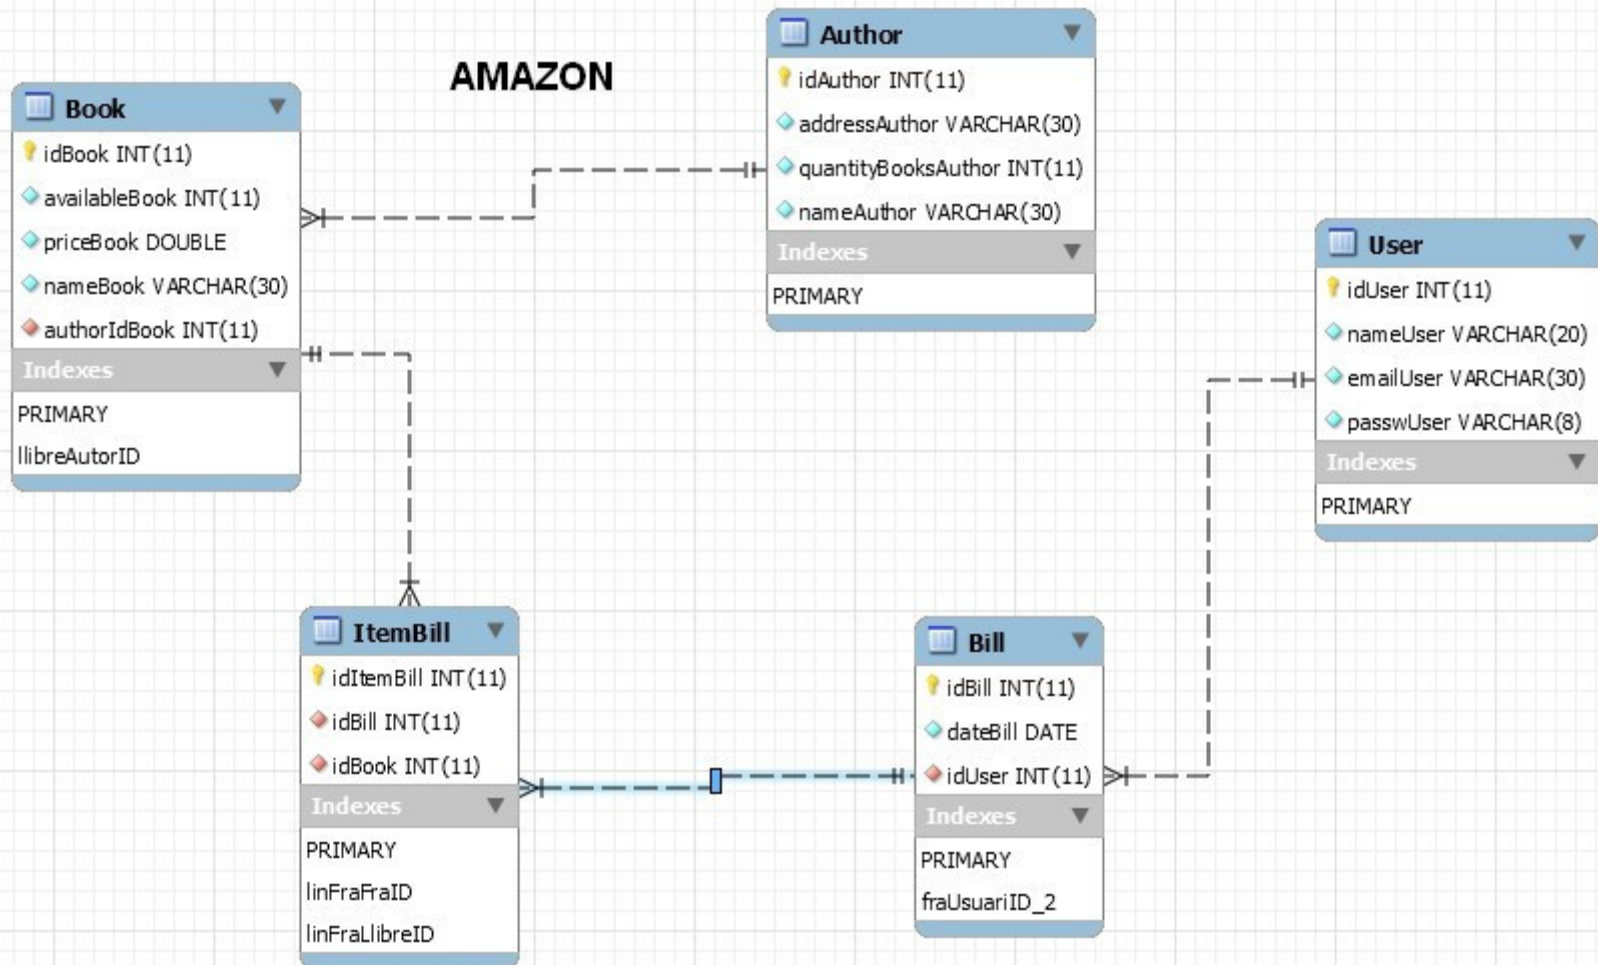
AMAZON

Book
idBook INT(11)
availableBook INT(11)
priceBook DOUBLE
nameBook VARCHAR(30)
authorIdBook INT(11)
Indexes
PRIMARY
llibreAutorID

Author
idAuthor INT(11)
addressAuthor VARCHAR(30)
quantityBooksAuthor INT(11)
nameAuthor VARCHAR(30)
Indexes
PRIMARY

User
idUser INT(11)
nameUser VARCHAR(20)
emailUser VARCHAR(30)
passwUser VARCHAR(8)
Indexes
PRIMARY

ItemBill
idItemBill INT(11)
idBill INT(11)
idBook INT(11)
Indexes
PRIMARY
linFraFraID
linFraLlibreID

Bill
idBill INT(11)
dateBill DATE
idUser INT(11)
Indexes
PRIMARY
fraUsuariID_2